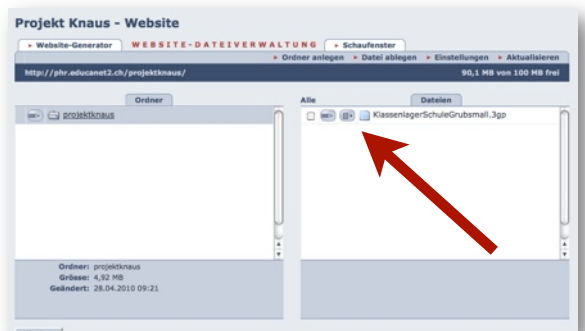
Projekt Knaus - Website

▸ Website-Generator
WEBSITE-DATEIVERWALTUNG
▸ Schaufenster

▸ Ordner anlegen ▸ Datei ablegen ▸ Einstellungen ▸ Aktualisieren

http://phr.educanet2.ch/projektknaus/
90,1 MB von 100 MB frei

Ordner
projektknaus

Alle
Dateien
KlassenlagerSchuleGrubsmall.3gp

Ordner: projektknaus
Grösse: 4,92 MB
Geändert: 28.04.2010 09:21